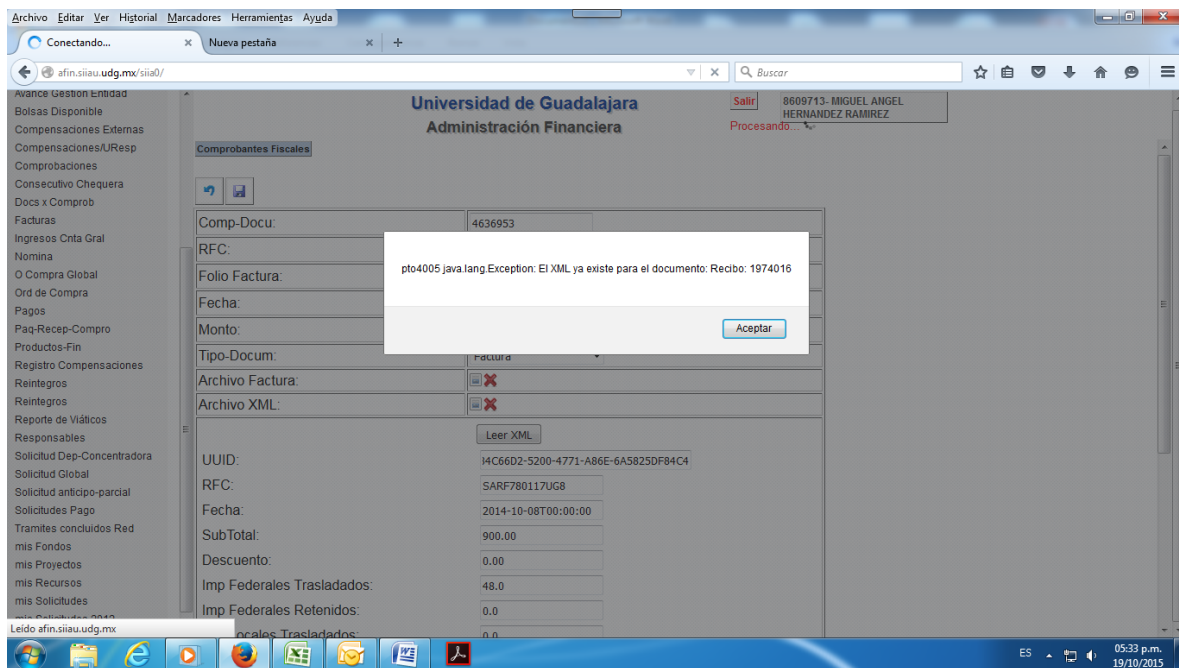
Archivo Editar Ver Historial Marcadores Herramientas Ayuda

Conectando... ×
Nueva pestaña ×

afin.siiau.udg.mx/siia0/
Buscar

Avance Gestion Entidad
Bolsas Disponible
Compensaciones Externas
Compensaciones/UResp
Comprobaciones
Consecutivo Chequera
Docs x Comprob
Facturas
Ingresos Cnta Gral
Nomina
O Compra Global
Ord de Compra
Pagos
Paq-Recep-Compro
Productos-Fin
Registro Compensaciones
Reintegros
Reintegros
Reporte de Viáticos
Responsables
Solicitud Dep-Concentradora
Solicitud Global
Solicitud anticipo-parcial
Solicitudes Pago
Tramites concluidos Red
mis Fondos
mis Proyectos
mis Recursos
mis Solicitudes

Universidad de Guadalajara
Administración Financiera

Salir
8609713- MIGUEL ANGEL HERNANDEZ RAMIREZ
Procesando...

Comprobantes Fiscales

Comp-Docu: 4636953
RFC:
Folio Factura:
Fecha:
Monto:
Tipo-Docum: Factura
Archivo Factura:
Archivo XML:

pto4005 java.lang.Exception: El XML ya existe para el documento: Recibo: 1974016

Aceptar

Leer XML

UUID: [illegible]4C66D2-5200-4771-A86E-6A5825DF84C4
RFC: SARF780117UG8
Fecha: 2014-10-08T00:00:00
SubTotal: 900.00
Descuento: 0.00
Imp Federales Trasladados: 48.0
Imp Federales Retenidos: 0.0
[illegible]ocales Trasladados: 0.0

Leído afin.siiau.udg.mx

ES 05:33 p.m. 19/10/2015